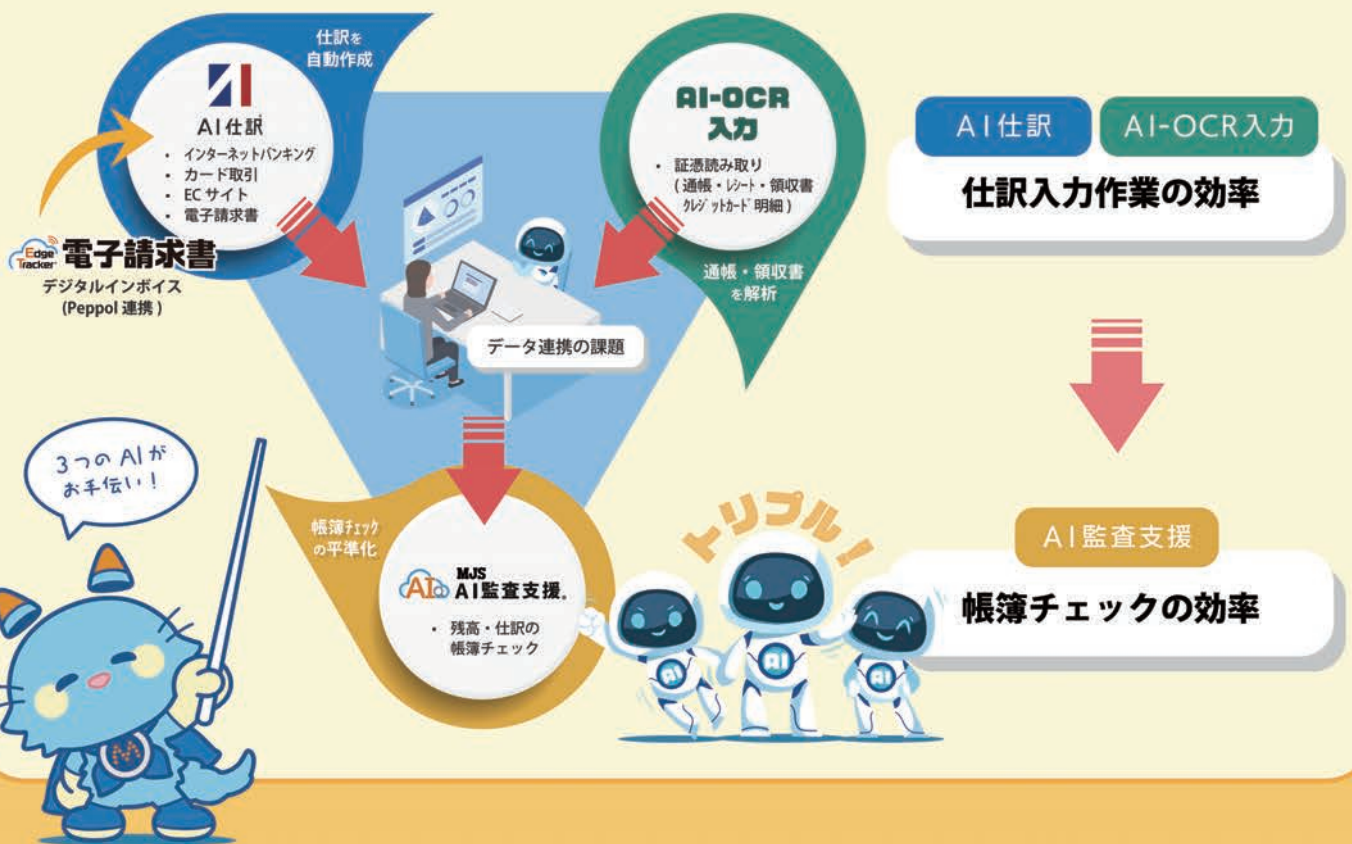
仕訳を
自動作成

AI仕訳
・インターネットバンキング
・カード取引
・ECサイト
・電子請求書

Edge Tracker 電子請求書
デジタルインボイス
(Peppol 連携)

AI-OCR
入力
・証憑読み取り
(通帳・レシート・領収書
クレジットカード明細)

通帳・領収書
を解析

データ連携の課題

帳簿チェック
の平準化

MJS
AI監査支援。
・残高・仕訳の
帳簿チェック

3つのAIが
お手伝い!

トリプル!

AI仕訳
AI-OCR入力
仕訳入力作業の効率

AI監査支援
帳簿チェックの効率